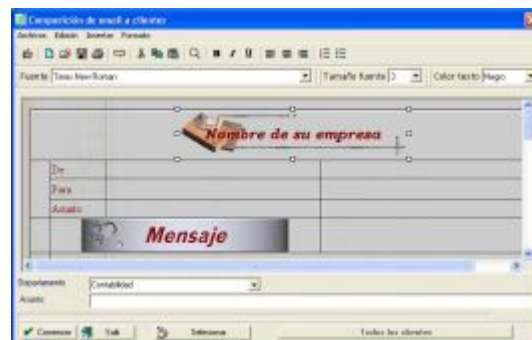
Composición de email a clientes

Archivo Edición Insertar Formato

Fuente Times New Roman

Tamaño fuente 3

Color texto Negro

Nombre de su empresa

De

Para

Asunto

Mensaje

Departamento Contabilidad

Asunto

Comenzar

Salir

Seleccionar

Todos los clientes